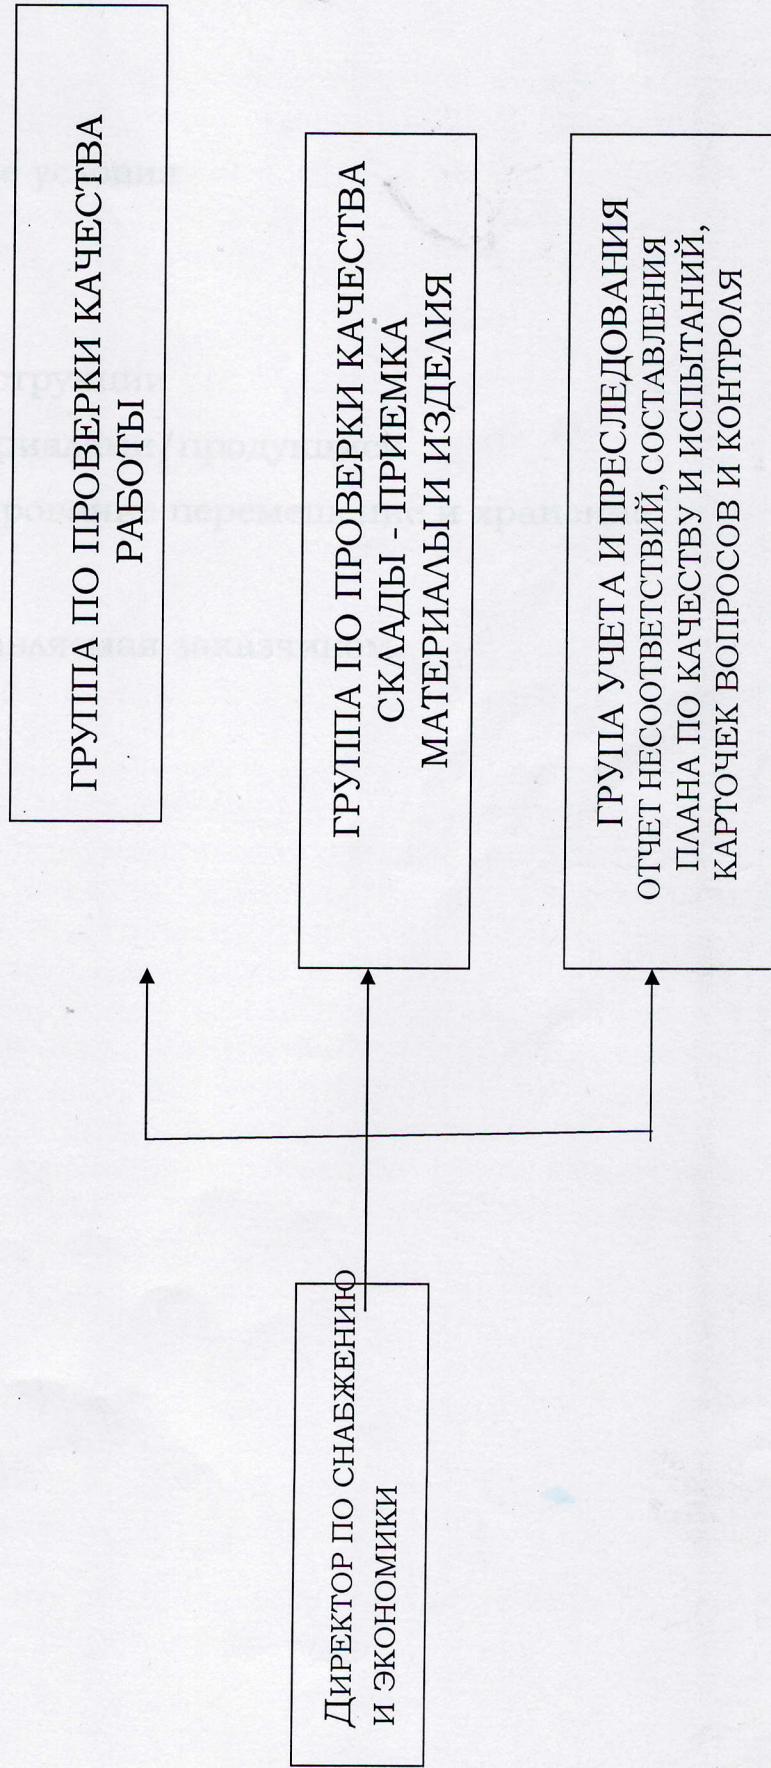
Директор по снабжению и экономики

ГРУППА ПО ПРОВЕРКИ КАЧЕСТВА РАБОТЫ

ГРУППА ПО ПРОВЕРКИ КАЧЕСТВА СКЛАДЫ - ПРИЕМКА МАТЕРИАЛЫ И ИЗДЕЛИЯ

ГРУПА УЧЕТА И ПРЕСЛЕДОВАНИЯ ОТЧЕТ НЕСООТВЕТСТВИЙ, СОСТАВЛЕНИЯ ПЛАНА ПО КАЧЕСТВУ И ИСПЫТАНИЙ, КАРТОЧЕК ВОПРОСОВ И КОНТРОЛЯ